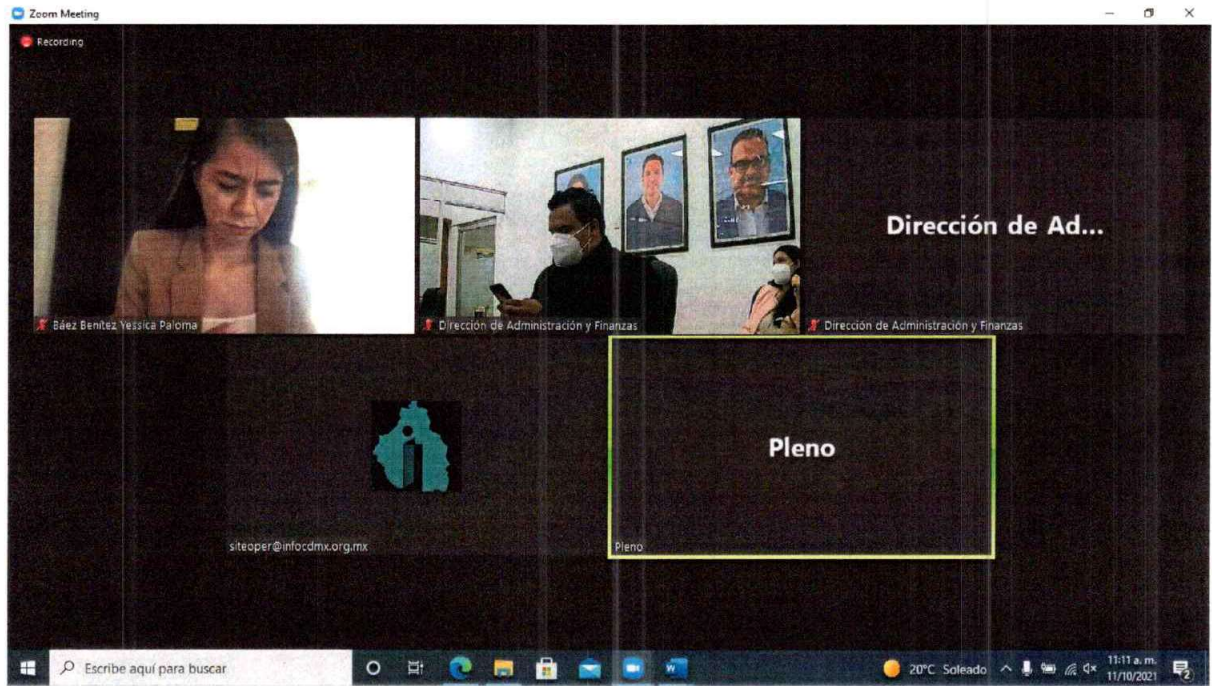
Zoom Meeting

Recording

Báez Benítez Yessica Paloma

Dirección de Administración y Finanzas

Dirección de Ad...

Dirección de Administración y Finanzas

siteoper@infocdmx.org.mx

Pleno

Pleno

Escribe aquí para buscar

20°C Soleado

11:11 a. m.
11/10/2021

2